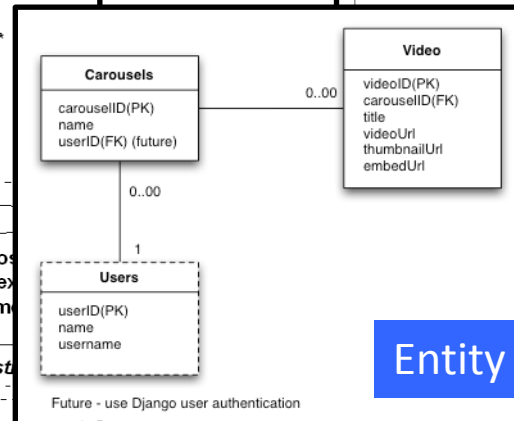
Carousels

carouselID(PK)
name
userID(FK) (future)

0..00

Video

videoID(PK)
carouselID(FK)
title
videoUrl
thumbnailUrl
embedUrl

0..00

1

Users

userID(PK)
name
username

Entity

Future - use Django user authentication